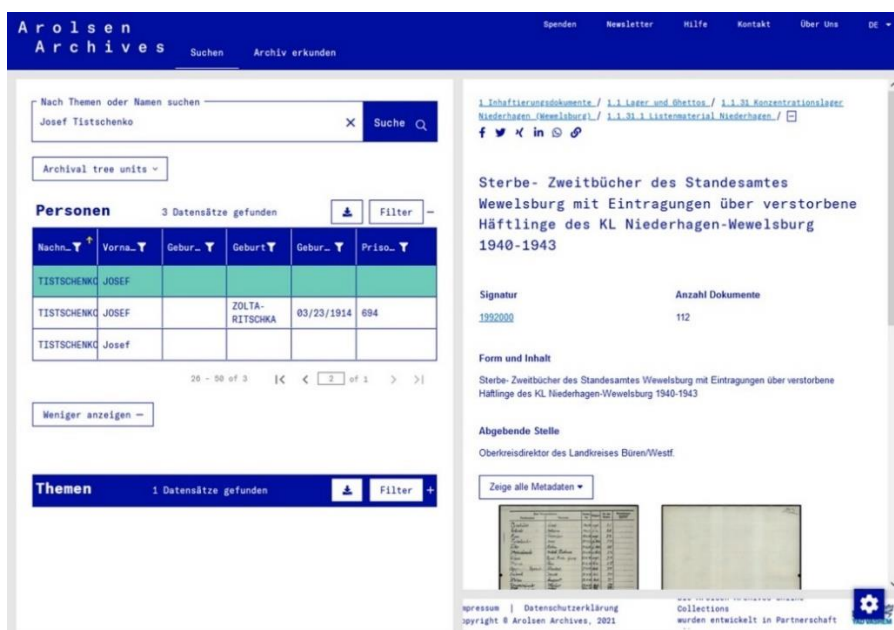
Arolsen Archives

Suchen Archiv erkunden

Spenden Newsletter Hilfe Kontakt Über Uns DE

Nach Themen oder Namen suchen

Josef Tistschenko

Suche

Archival tree units

Personen 3 Datensätze gefunden Filter

| Nachn... | Vorna... | Gebur... | Geburt | Gebur... | Priso... |
|---|---|---|---|---|---|
| TISTSCHENKO | JOSEF | | | | |
| TISTSCHENKO | JOSEF | | ZOLTA-RITSCHKA | 03/23/1914 | 694 |
| TISTSCHENKO | Josef | | | | |

26 - 50 of 3 2 of 1

Weniger anzeigen —

Themen 1 Datensätze gefunden Filter

1 Inhaftierungsdokumente / 1.1 Lager und Ghettos / 1.1.31 Konzentrationslager Niederhagen (Wewelsburg) / 1.1.31.1 Listenmaterial Niederhagen /

Sterbe- Zweitbücher des Standesamtes Wewelsburg mit Eintragungen über verstorbene Häftlinge des KL Niederhagen-Wewelsburg 1940-1943

Signatur
1992000

Anzahl Dokumente
112

Form und Inhalt

Sterbe- Zweitbücher des Standesamtes Wewelsburg mit Eintragungen über verstorbene Häftlinge des KL Niederhagen-Wewelsburg 1940-1943

Abgebende Stelle

Oberkreisdirektor des Landkreises Büren/Westf.

Zeige alle Metadaten

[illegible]mpressum | Datenschutzerklärung
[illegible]opyright © Arolsen Archives, 2021

Collections
wurden entwickelt in Partnerschaft